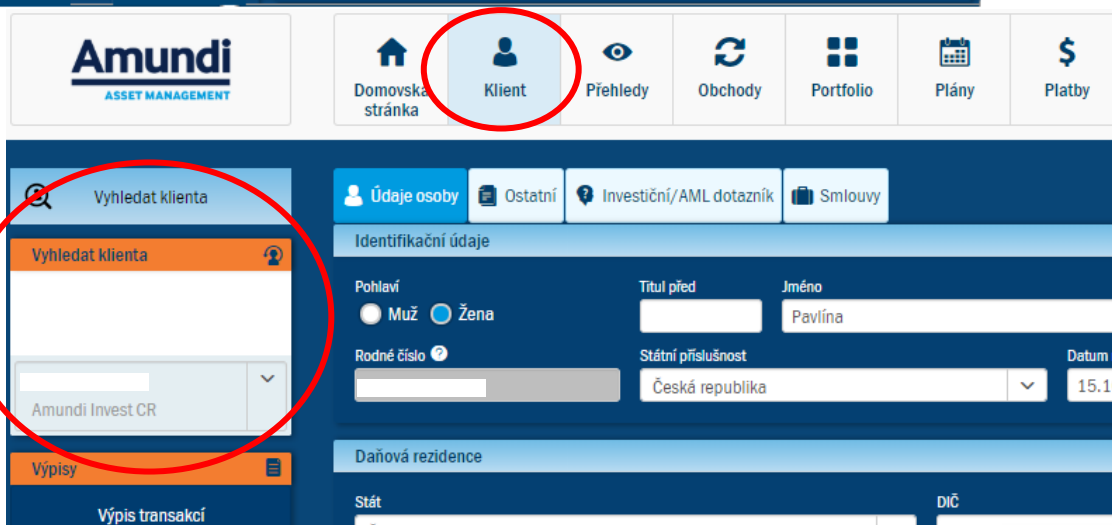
Amundi
ASSET MANAGEMENT

Domovská stránka
Klient
Přehledy
Obchody
Portfolio
Plány
Platby

Vyhledat klienta

Vyhledat klienta

Amundi Invest CR

Výpisy

Výpis transakcí

Údaje osoby
Ostatní
Investiční/AML dotazník
Smlouvy

Identifikační údaje

Pohlaví
Muž
Žena

Titul před

Jméno
Pavlína

Rodné číslo

Státní příslušnost
Česká republika

Datum
15.1

Daňová rezidence

Stát

DIČ